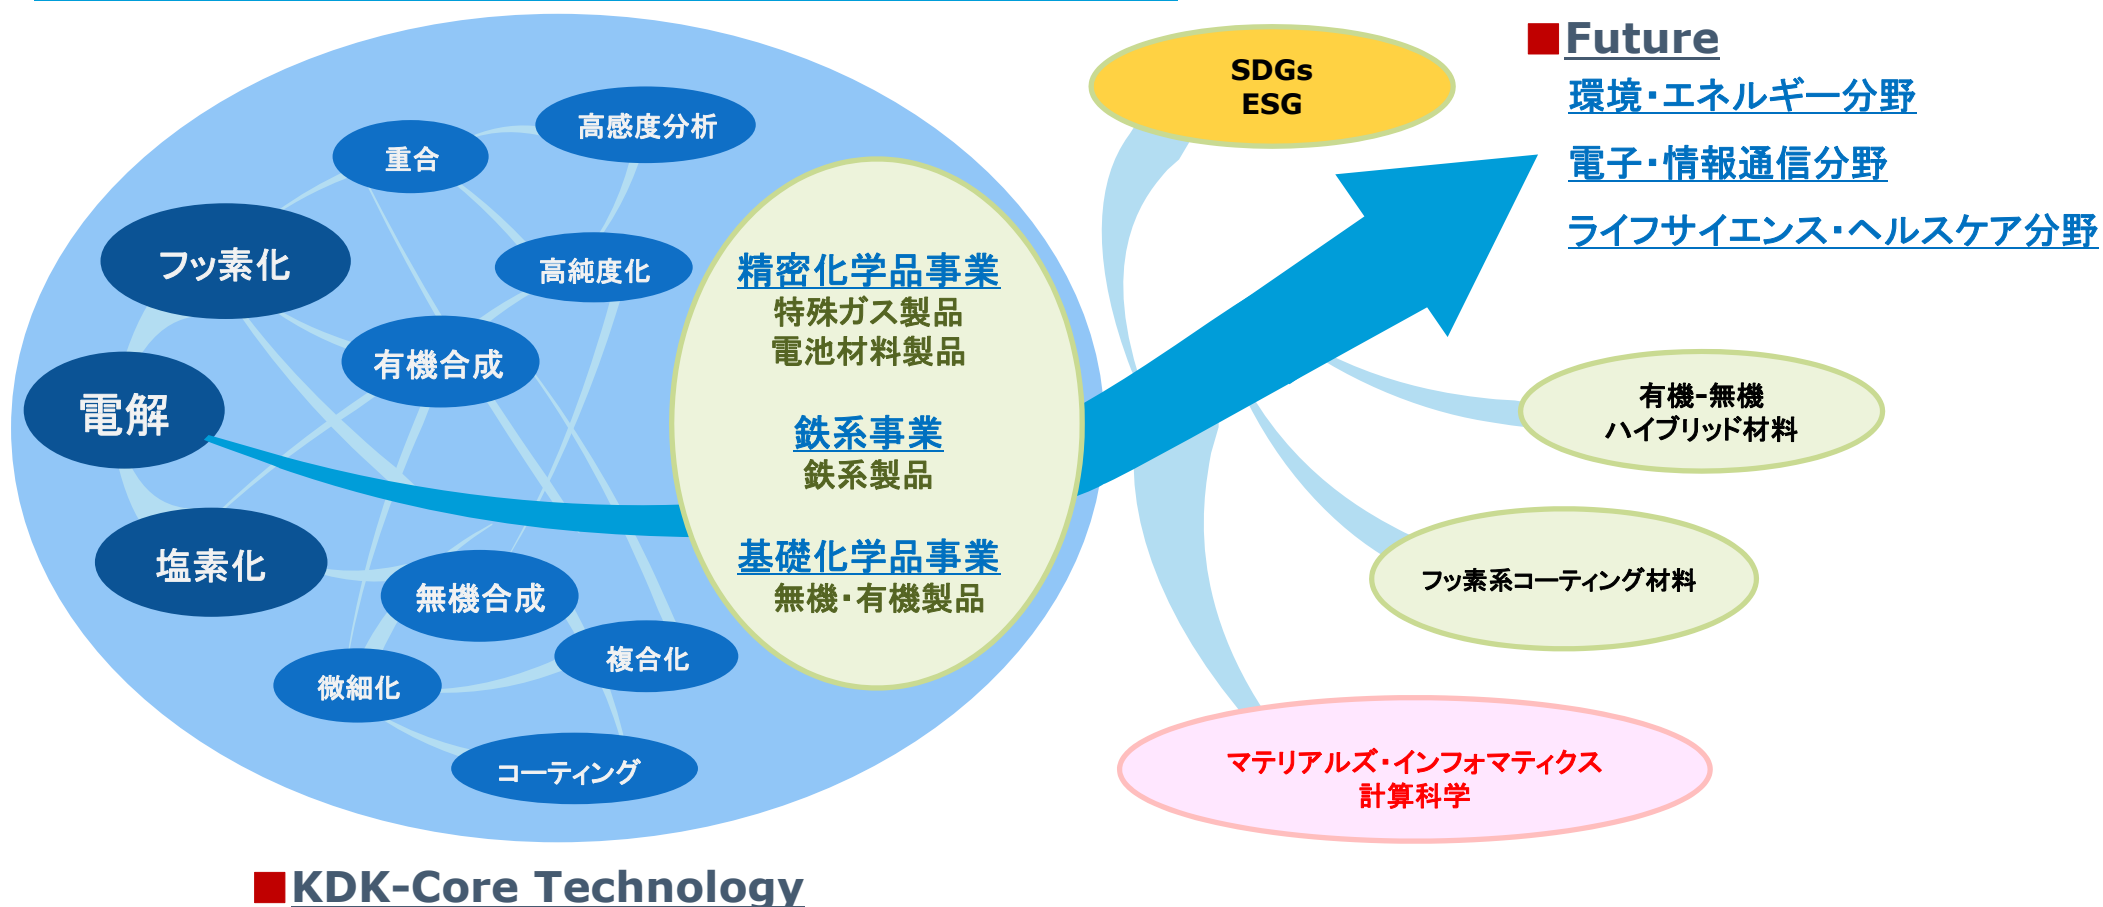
■Future
環境・エネルギー分野
電子・情報通信分野
ライフサイエンス・ヘルスケア分野

SDGs
ESG

高感度分析
重合
フッ素化
高純度化
有機合成
電解
塩素化
無機合成
複合化
微細化
コーティング

精密化学品事業
特殊ガス製品
電池材料製品

鉄系事業
鉄系製品

基礎化学品事業
無機・有機製品

有機-無機
ハイブリッド材料

フッ素系コーティング材料

マテリアルズ・インフォマティクス
計算科学

■KDK-Core Technology